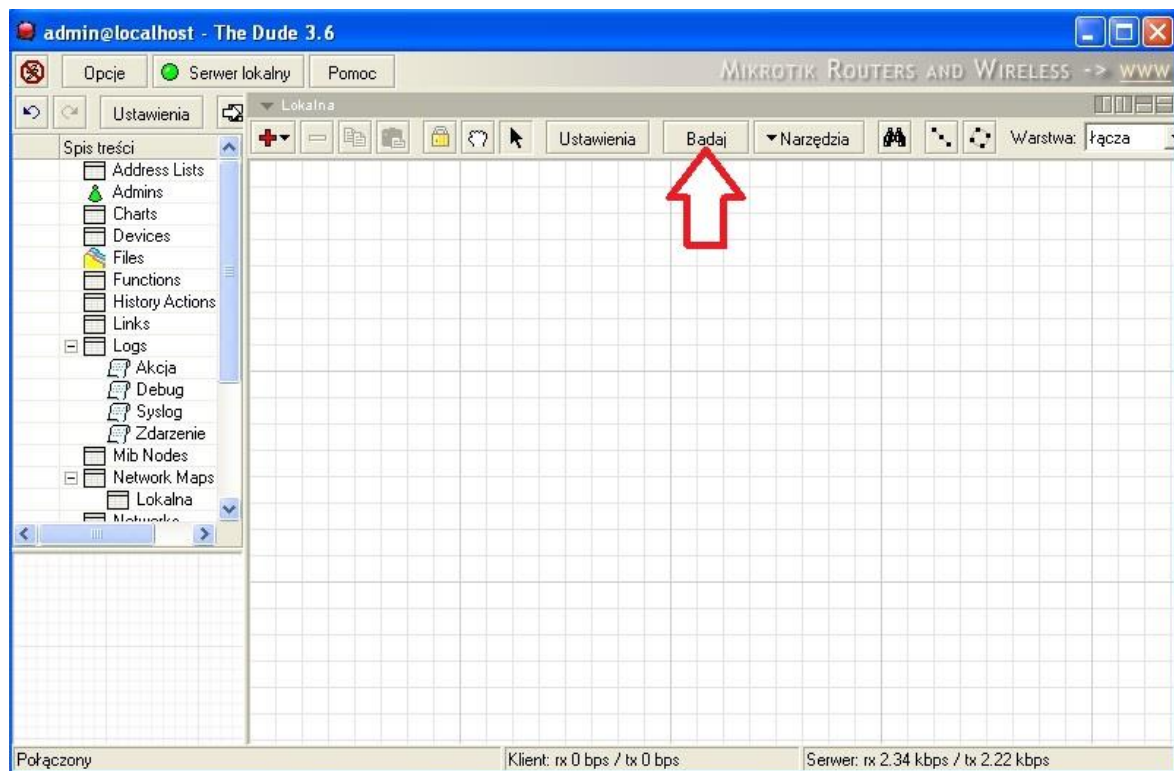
admin@localhost - The Dude 3.6

Opcje
Serwer lokalny
Pomoc
MIKROTIK ROUTERS AND WIRELESS -> WWW

Ustawienia
Lokalna

Ustawienia
Badaj
Narzędzia
Warstwa: łącza

Spis treści
Address Lists
Admins
Charts
Devices
Files
Functions
History Actions
Links
Logs
Akcja
Debug
Syslog
Zdarzenie
Mib Nodes
Network Maps
Lokalna
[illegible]

Połączony
Klient: rx 0 bps / tx 0 bps
Serwer: rx 2.34 kbps / tx 2.22 kbps